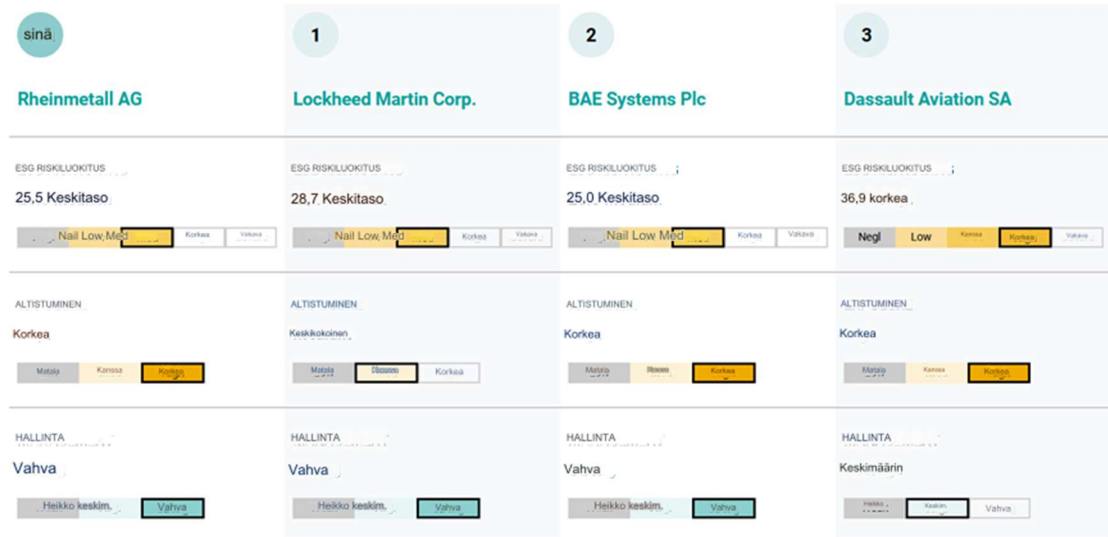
sinä
Rheinmetall AG
ESG RISKILUOKITUS
25,5 Keskitaso
Nail Low Med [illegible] Korkea Vakava
ALTISTUMINEN
Korkea
Matala Kanssa Korkea
HALLINTA
Vahva
Heikko keskim. Vahva

1
Lockheed Martin Corp.
ESG RISKILUOKITUS
28,7 Keskitaso
Nail Low Med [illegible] Korkea Vakava
ALTISTUMINEN
Keskikokoinen
Matala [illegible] Korkea
HALLINTA
Vahva
Heikko keskim. Vahva

2
BAE Systems Plc
ESG RISKILUOKITUS
25,0 Keskitaso
Nail Low Med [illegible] Korkea Vakava
ALTISTUMINEN
Korkea
Matala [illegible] Korkea
HALLINTA
Vahva
Heikko keskim. Vahva

3
Dassault Aviation SA
ESG RISKILUOKITUS
36,9 korkea
Negl Low Kanssa Korkea Vakava
ALTISTUMINEN
Korkea
Matala Kanssa Korkea
HALLINTA
Keskimäärin
Heikko Keskim. Vahva